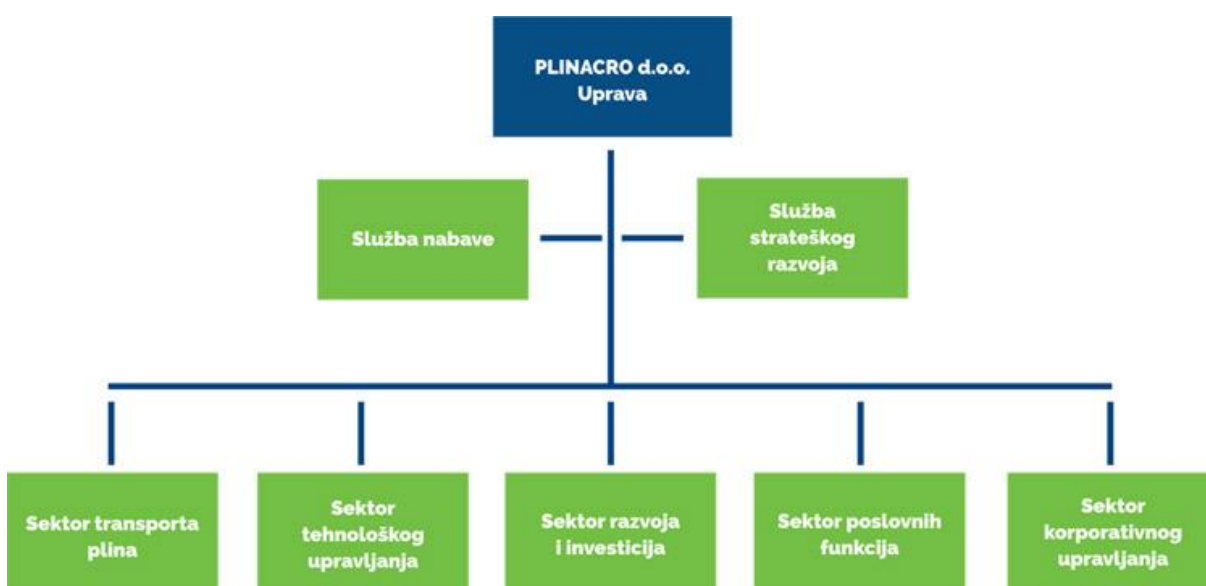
PLINACRO d.o.o.
Uprava

Služba nabave

Služba strateškog razvoja

Sektor transporta plina

Sektor tehnološkog upravljanja

Sektor razvoja i investicija

Sektor poslovnih funkcija

Sektor korporativnog upravljanja